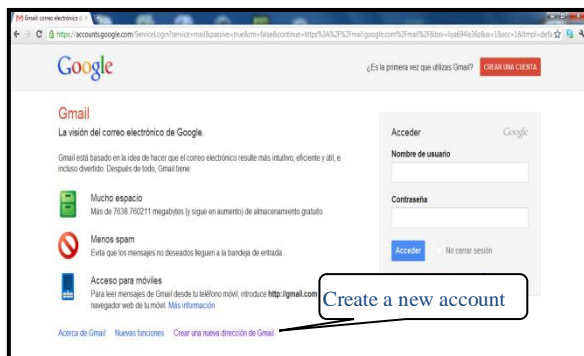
Gmail: correo electrónico d ×

https://accounts.google.com/ServiceLogin?service=mail&passive=true&rm=false&continue=https%3A%2F%2Fmail.google.com%2Fmail%2F&bsv=llya694le36z&ss=1&scc=1&ltmpl=default

Google

¿Es la primera vez que utilizas Gmail?

CREAR UNA CUENTA

Gmail

La visión del correo electrónico de Google.

Gmail está basado en la idea de hacer que el correo electrónico resulte más intuitivo, eficiente y útil, e incluso divertido. Después de todo, Gmail tiene:

Mucho espacio

Más de 7838.760211 megabytes (y sigue en aumento) de almacenamiento gratuito.

Menos spam

Evita que los mensajes no deseados lleguen a la bandeja de entrada.

Acceso para móviles

Para leer mensajes de Gmail desde tu teléfono móvil, introduce http://gmail.com navegador web de tu móvil. Más información

Acerca de Gmail   Nuevas funciones   Crear una nueva dirección de Gmail

Create a new account

Acceder

Google

Nombre de usuario

Contraseña

Acceder

No cerrar sesión